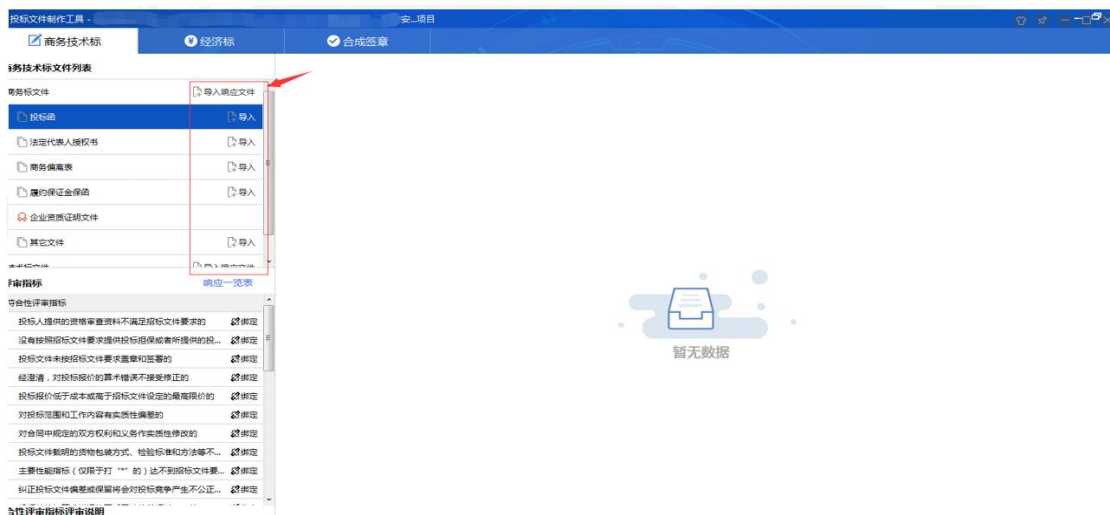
投标文件制作工具 - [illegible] 安...项目

商务技术标 经济标 合成签章

务技术标文件列表

商务标文件 导入响应文件

投标函 导入

法定代表人授权书 导入

商务偏离表 导入

履约保证金保函 导入

企业资质证明文件

其它文件 导入

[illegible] 导入响应文件

审指标 响应一览表

符合性评审指标

投标人提供的资格审查资料不满足招标文件要求的 绑定

没有按照招标文件要求提供投标担保或者所提供的投... 绑定

投标文件未按招标文件要求盖章和签署的 绑定

经澄清，对投标报价的算术错误不接受修正的 绑定

投标报价低于成本或高于招标文件设定的最高限价的 绑定

对投标范围和工作内容有实质性偏差的 绑定

对合同中规定的双方权利和义务作实质性修改的 绑定

投标文件载明的货物包装方式、检验标准和方法等不... 绑定

主要性能指标（仅限于打"*"的）达不到招标文件要... 绑定

纠正投标文件偏差或保留将会对投标竞争产生不公正... 绑定

合性评审指标评审说明

暂无数据